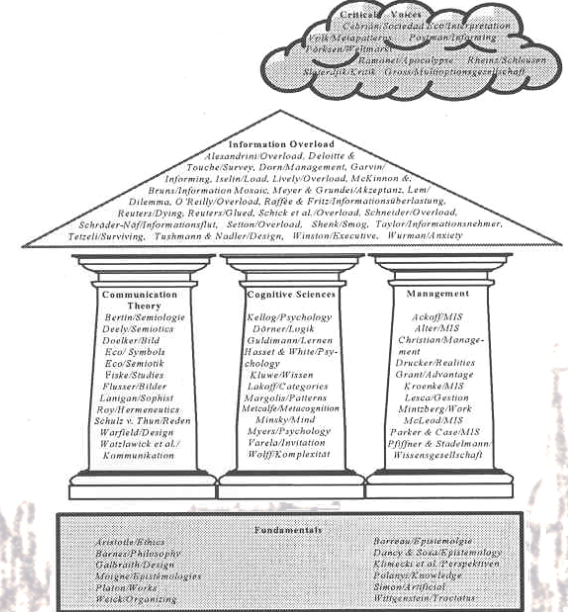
Critical Voices
Cebrián/Sociedad Eco/Interpretation
Frik/Metapattern Postman/Informing
Parkson/Weltmarkt
Ramonet/Apocalypse Rhein/Schleusen
Sloterdijk/Kritik Gross/Multioptionsgesellschaft

Information Overload
Alesandrini/Overload, Deloitte & Touche/Survey, Dorn/Management, Garvin/Informing, Iselin/Load, Lively/Overload, McKinnon & Bruns/Information Mosaic, Meyer & Grundei/Akzeptanz, Lem/Dilemma, O'Reilly/Overload, Raffée & Fritz/Informationsüberlastung, Reuters/Dying, Reuters/Glued, Schick et al./Overload, Schneider/Overload, Schröder-Naf/Informationsflut, Setton/Overload, Shenk/Smog, Taylor/Informationsnehmer, Tetzeli/Surviving, Tushmann & Nadler/Design, Winston/Executive, Wurman/Anxiety

Communication Theory
Bertin/Semiologie
Deely/Semiotics
Doelker/Bild
Eco/ Symbols
Eco/Semiotik
Fiske/Studies
Flusser/Bilder
Lanigan/Sophist
Roy/Hermeneutics
Schulz v. Thun/Reden
Warfield/Design
Watzlawick et al./Kommunikation

Cognitive Sciences
Kellog/Psychology
Dörner/Logik
Guldimann/Lernen
Hasset & White/Psychology
Kluwe/Wissen
Lakoff/Categories
Margolis/Patterns
Metcalfe/Metacognition
Minsky/Mind
Myers/Psychology
Varela/Invitation
Wolff/Komplexität

Management
Ackoff/MIS
Alter/MIS
Christian/Management
Drucker/Realities
Grant/Advantage
Kroenke/MIS
Lesca/Gestion
Mintzberg/Work
McLeod/MIS
Parker & Case/MIS
Pfiffner & Stadelmann/Wissensgesellschaft

Fundamentals
Aristotle/Ethics
Barnes/Philosophy
Galbraith/Design
Moigne/Epistémologies
Platon/Works
Weick/Organizing

Barreau/Epistemolgie
Dancy & Sosa/Epistemology
Klimecki et al./Perspektiven
Polanyi/Knowledge
Simon/Artificial
Wittgenstein/Tractatus